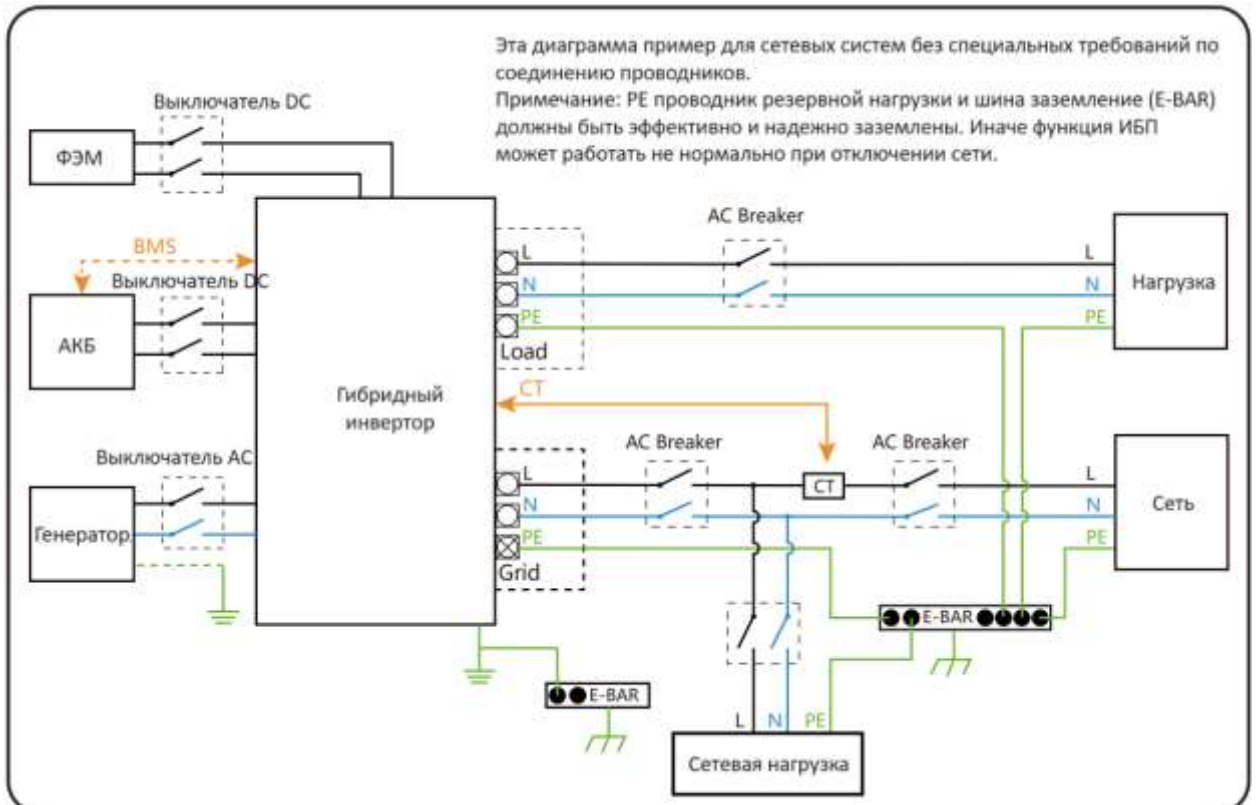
Эта диаграмма пример для сетевых систем без специальных требований по соединению проводников.
Примечание: PE проводник резервной нагрузки и шина заземление (E-BAR) должны быть эффективно и надежно заземлены. Иначе функция ИБП может работать не нормально при отключении сети.

Выключатель DC

ФЭМ

BMS

Выключатель DC

АКБ

Гибридный инвертор

Выключатель AC

Генератор

L
N
PE
Load

AC Breaker

L
N
PE

Нагрузка

CT

AC Breaker

CT

AC Breaker

L
N
PE
Grid

L
N
PE

Сеть

E-BAR

E-BAR

L N PE

Сетевая нагрузка